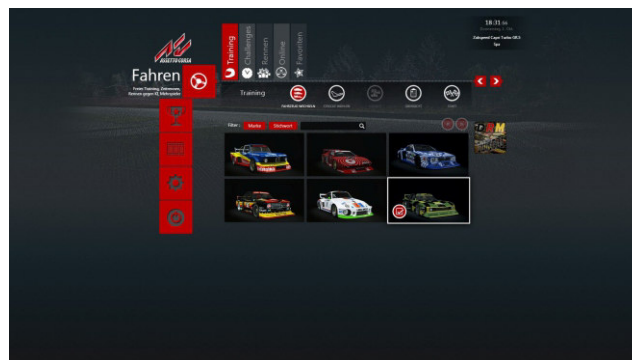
ASSETTO CORSA

Fahren

Freies Training, Zeitrennen, Rennen gegen KI, Mehrspieler

Training

Challenges

Rennen

Online

Favoriten

Training

FAHRZEUGWAHL

18:31

Zakspeed Capri Turbo GR.5

Filter:

Marke

Stichwort